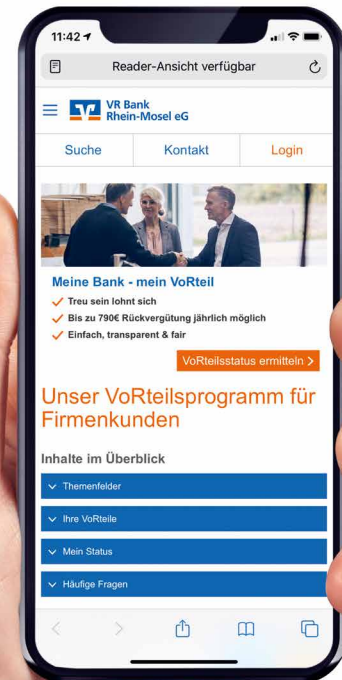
11:42

Reader-Ansicht verfügbar

VR Bank Rhein-Mosel eG

Suche | Kontakt | Login

Meine Bank - mein VoRteil

Treu sein lohnt sich
Bis zu 790€ Rückvergütung jährlich möglich
Einfach, transparent & fair

VoRteilsstatus ermitteln >

Unser VoRteilsprogramm für Firmenkunden

Inhalte im Überblick

Themenfelder

Ihre VoRteile

Mein Status

Häufige Fragen